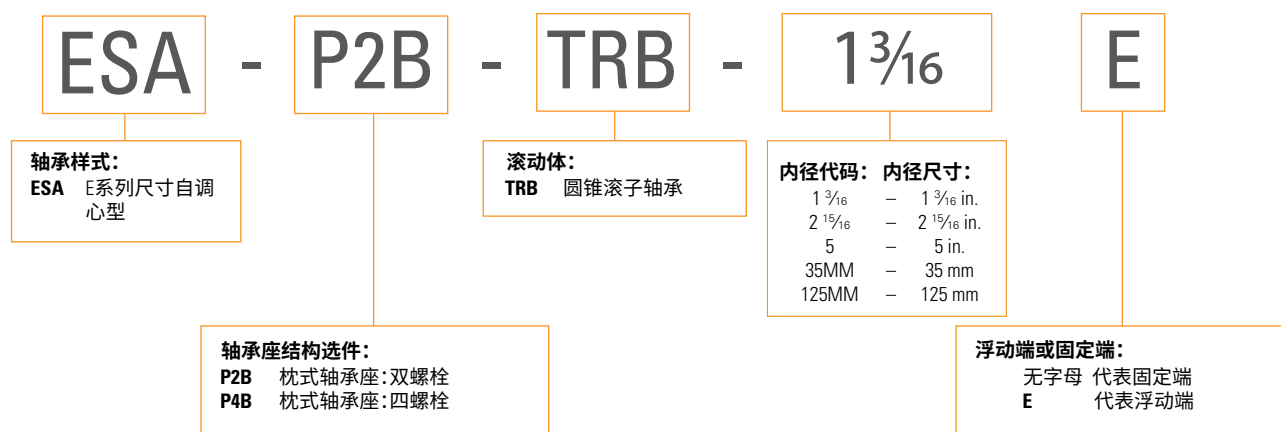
ESA - P2B - TRB - $1\frac{3}{16}$ E

**轴承样式:**
**ESA** E系列尺寸自调心型

**轴承座结构选件:**
**P2B** 枕式轴承座:双螺栓
**P4B** 枕式轴承座:四螺栓

**滚动体:**
**TRB** 圆锥滚子轴承

**内径代码: 内径尺寸:**
$1\frac{3}{16}$ – $1\frac{3}{16}$ in.
$2\frac{15}{16}$ – $2\frac{15}{16}$ in.
5 – 5 in.
35MM – 35 mm
125MM – 125 mm

**浮动端或固定端:**
无字母 代表固定端
**E** 代表浮动端